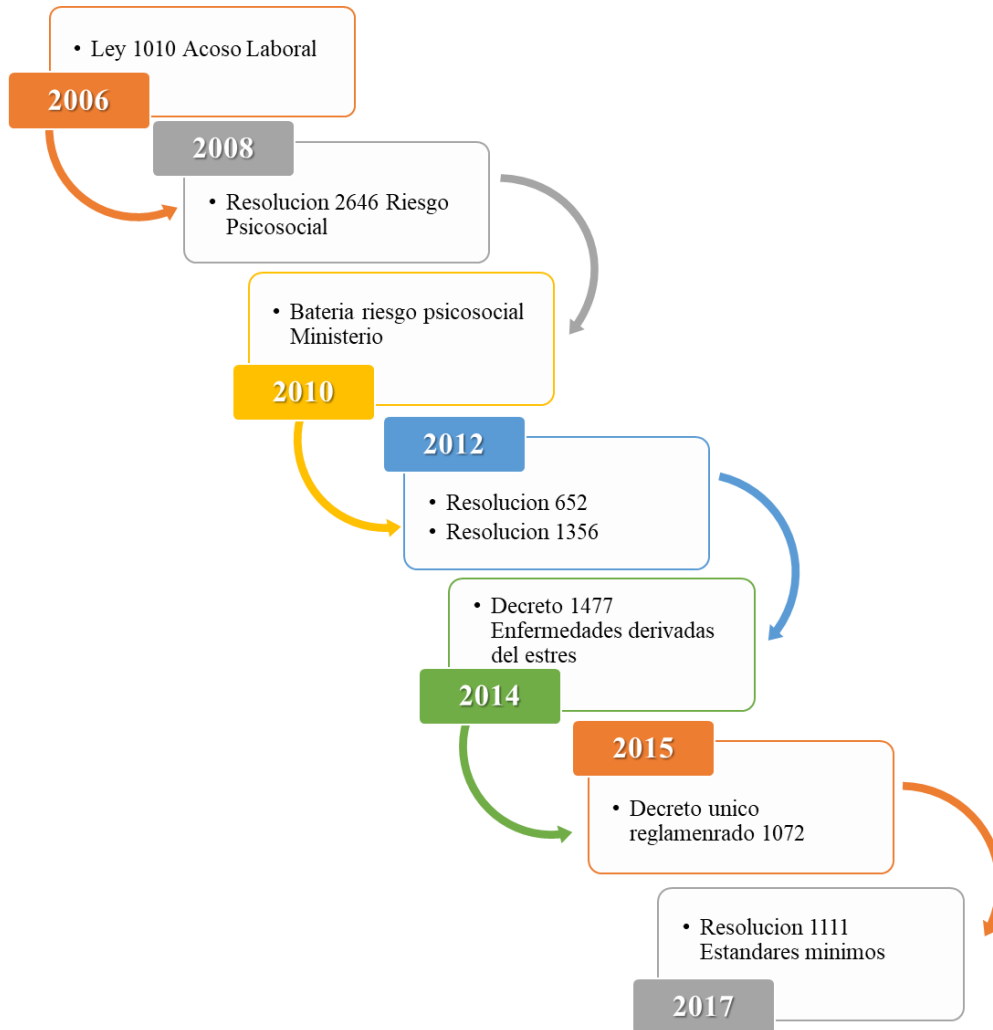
• Ley 1010 Acoso Laboral

2006

2008

• Resolucion 2646 Riesgo Psicosocial

• Bateria riesgo psicosocial Ministerio

2010

2012

• Resolucion 652
• Resolucion 1356

• Decreto 1477 Enfermedades derivadas del estres

2014

2015

• Decreto unico reglamenrado 1072

• Resolucion 1111 Estandares minimos

2017